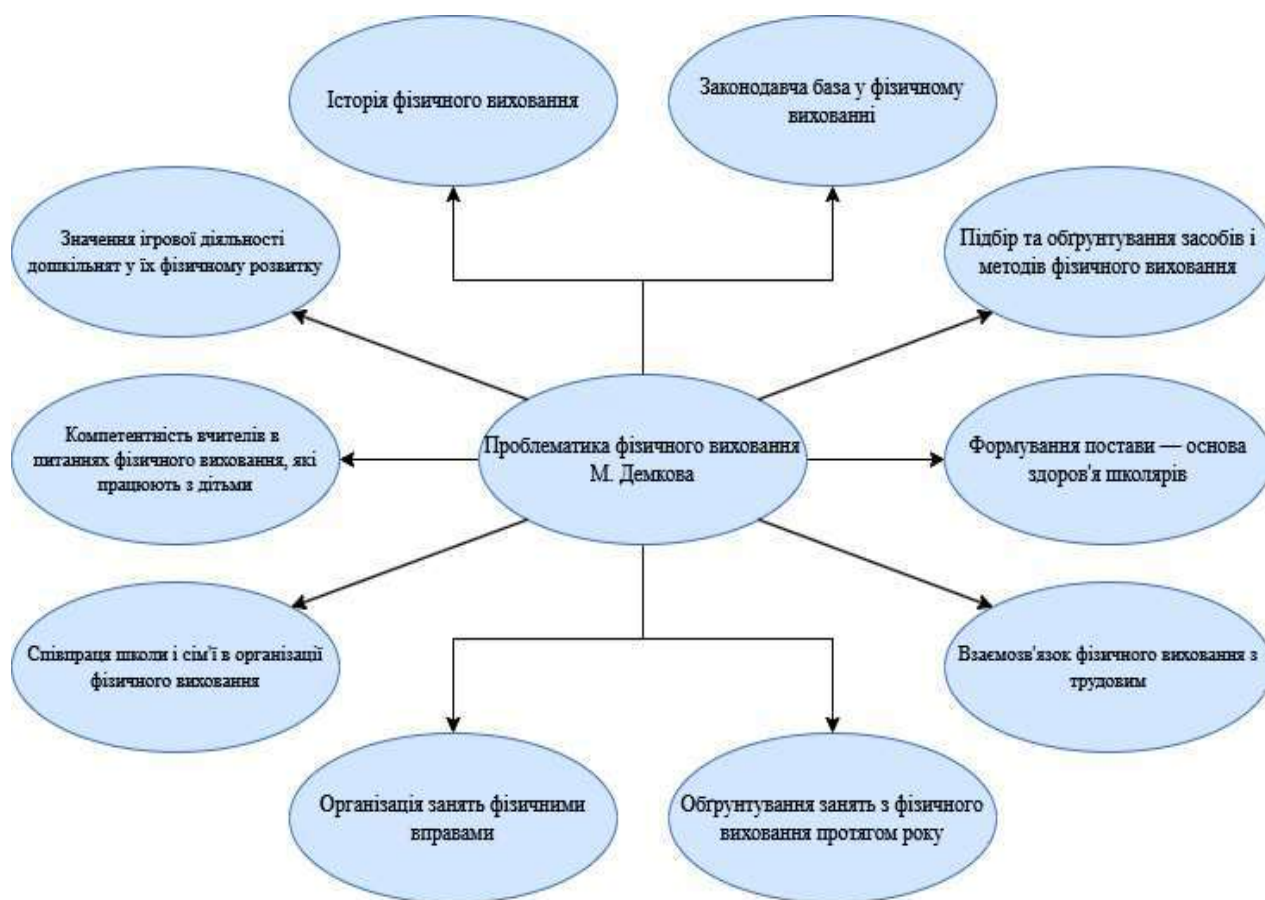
Історія фізичного виховання

Законодавча база у фізичному вихованні

Значення ігрової діяльності дошкільнят у їх фізичному розвитку

Підбір та обґрунтування засобів і методів фізичного виховання

Компетентність вчителів в питаннях фізичного виховання, які працюють з дітьми

Проблематика фізичного виховання М. Демкова

Формування постави — основа здоров'я школярів

Співпраця школи і сім'ї в організації фізичного виховання

Взаємозв'язок фізичного виховання з трудовим

Організація занять фізичними вправами

Обґрунтування занять з фізичного виховання протягом року